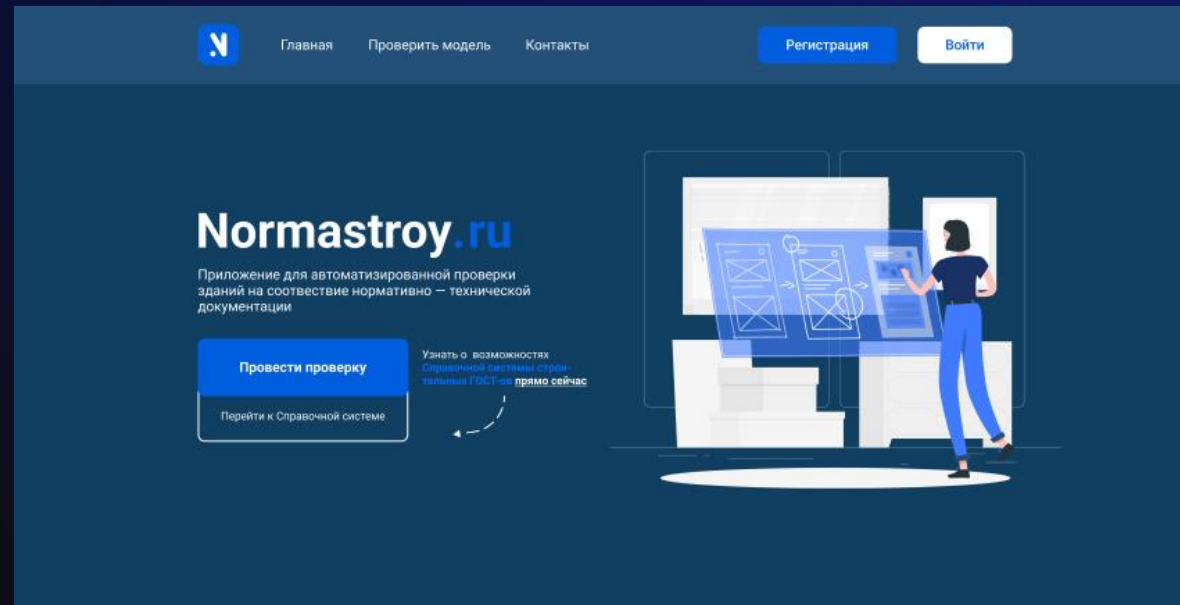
N

Главная Проверить модель Контакты

Регистрация Войти

Normastroy.ru

Приложение для автоматизированной проверки зданий на соответствие нормативно — технической документации

Провести проверку

Перейти к Справочной системе

Узнать о возможностях Справочной системы строительных ГОСТ-ов прямо сейчас